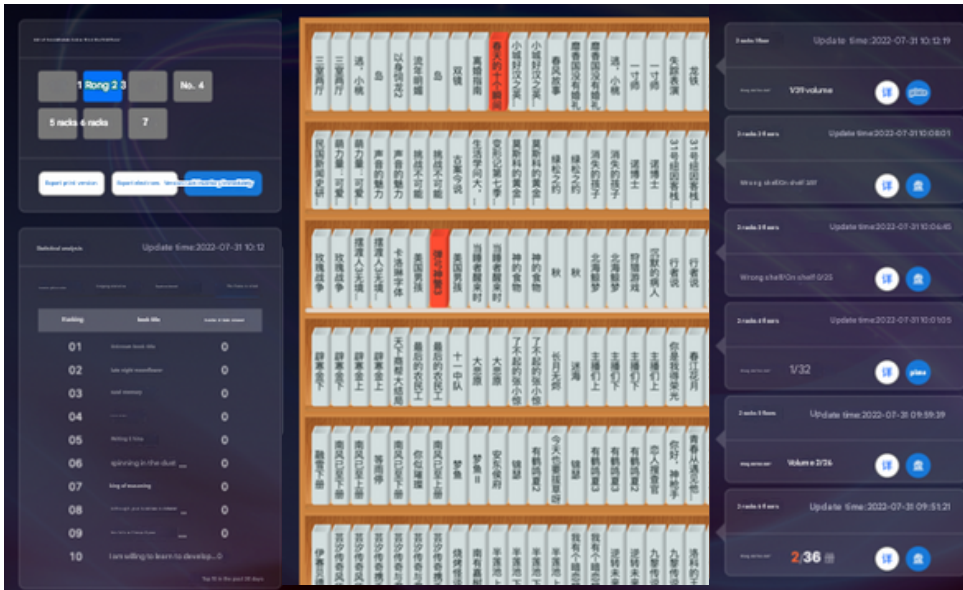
1 Rong 2 3
No. 4
5 racks 6 racks
7
Report print version
Report electronic
Statistical analysis
Update time:2022-07-31 10:12
Ranking
book title
01 0
02 0
03 0
04 0
05 0
06 spinning in the dust 0
07 king of tomorrow
08 0
09 0
10 I am willing to learn to develop... 0

Update time:2022-07-31 10:12:19
V39 volume
详
Update time:2022-07-31 10:08:01
Wrong shelf/On shelf 3/37
详
Update time:2022-07-31 10:04:45
Wrong shelf/On shelf 0/25
详
Update time:2022-07-31 10:01:05
1/32
详
Update time:2022-07-31 09:59:39
Volume 2/26
详
Update time:2022-07-31 09:51:21
2/36 册
详

三室两厅 三室两厅 酒,小桃 岛 以身饲龙2 流年倒影 岛 双镜 翼 春天的十个瞬间 小城好汉之英 小城好汉之英 翼 翼 翼 酒,小桃 一寸师 一寸师 失踪表演 龙秩
民国的那些事 箭刀师:可爱 箭刀师:可爱 声音的魅力 声音的魅力 挑战不可能 挑战不可能 古董今说 生活学问大 美丽科学 美丽科学 追梦记第七季 绿松之约 消失的孩子 消失的孩子 诸博士 诸博士 31号楼
玫瑰战争 玫瑰战争 摆渡人 摆渡人 卡洛琳字体 卡洛琳字体 哪吒神童2 美国男孩 当睡者醒来时 当睡者醒来时 神的食物 神的食物 秋 秋 北海鲸梦 北海鲸梦 狩猎游戏 沉默的病人 行者说
辟寒金下 辟寒金上 辟寒金上 天下最后大结局 最后的农民工 十一中队 大宗师 大宗师 了不起的张小恒 了不起的张小恒 长月无烬 迷海 主播们上 主播们下 主播们上 你是我的荣光 春日宴
融雪下册 南风已至上册 南风已至下册 等雨停 你好,昼短 南风已至上册 梦鱼 梦鱼II 安乐家府 镜碎 有鹊鸣2 今天也要甜 镜碎 有鹊鸣2 有鹊鸣2 恋人搜查官 你好,神枪手 青春从遇见他开始
伊斯 苔莎 苔莎 苔莎 苔莎 苔莎 烧烤 南有乔木 半落 半落 半落 我有个暗恋 我有个暗恋 逆转未来 逆转未来 九龙 透视